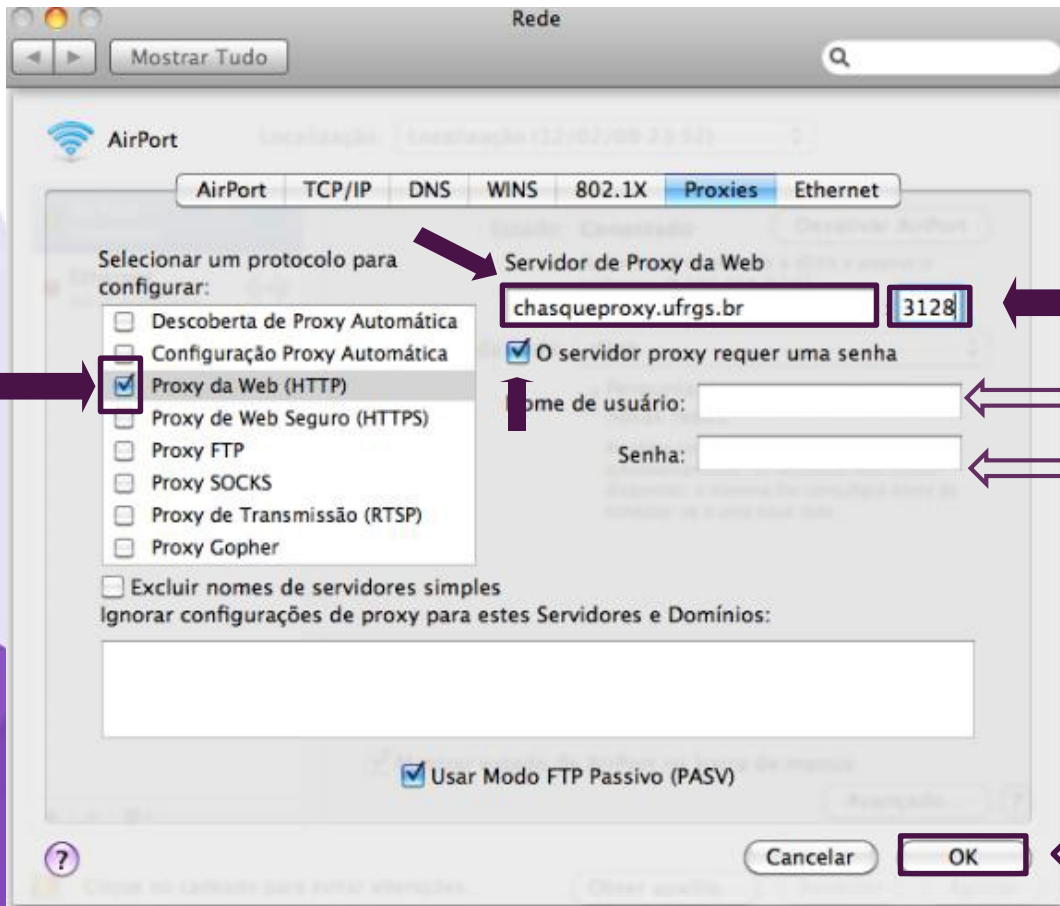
Rede

Mostrar Tudo

AirPort

AirPort | TCP/IP | DNS | WINS | 802.1X | Proxies | Ethernet

Selecionar um protocolo para configurar:

Descoberta de Proxy Automática
Configuração Proxy Automática
Proxy da Web (HTTP)
Proxy de Web Seguro (HTTPS)
Proxy FTP
Proxy SOCKS
Proxy de Transmissão (RTSP)
Proxy Gopher

Servidor de Proxy da Web

chasqueproxy.ufrgs.br : 3128

O servidor proxy requer uma senha

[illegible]ome de usuário:

Senha:

Excluir nomes de servidores simples

Ignorar configurações de proxy para estes Servidores e Domínios:

Usar Modo FTP Passivo (PASV)

?

Cancelar

OK